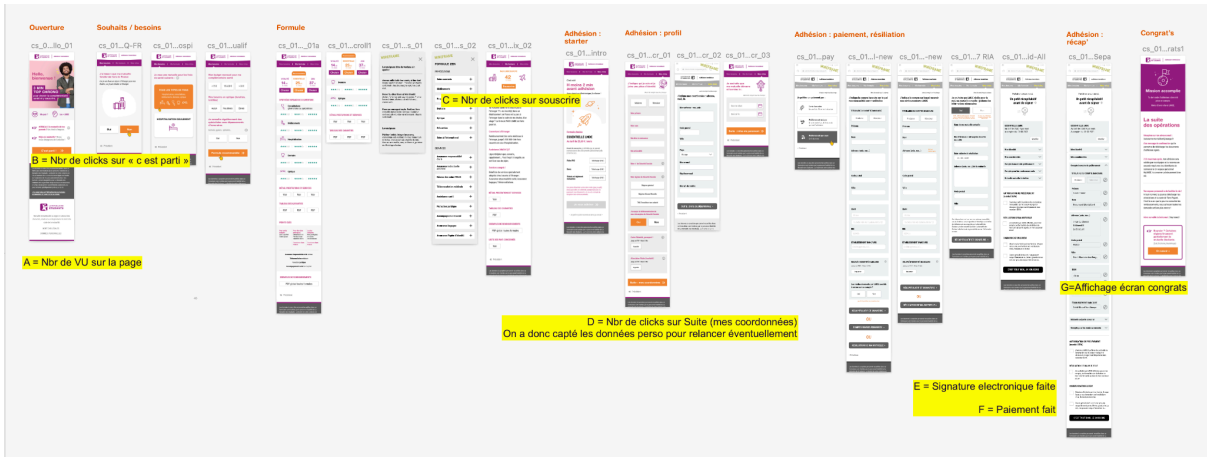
Ouverture

cs_0...lio_01

Souhaits / besoins

cs_01...Q-FR

cs_01...ospi

cs_01...ualif

Formule

cs_01...01a

cs_01...croll1

cs_01...s_01

cs_01...s_02

cs_01...ix_02

Adhésion : starter

cs_01...intro

Adhésion : profil

cs_01...cr_01

cs_01...cr_02

cs_01...cr_03

Adhésion : paiement, résiliation

cs_01...pay

cs_01...i-new

cs_01...-new

cs_01...7 RIA

cs_01...id-All

Adhésion : récap'

cs_01...Sepa

Congrat's

cs_01...rats1

B = Nbr de clicks sur « c est parti »

C = Nbr de clicks sur souscrire

A = Nbr de VU sur la page

G=Affichage écran congrats

D = Nbr de clicks sur Suite (mes coordonnées)
On a donc capté les données perso pour relancer éventuellement

E = Signature electronique faite

F = Paiement fait